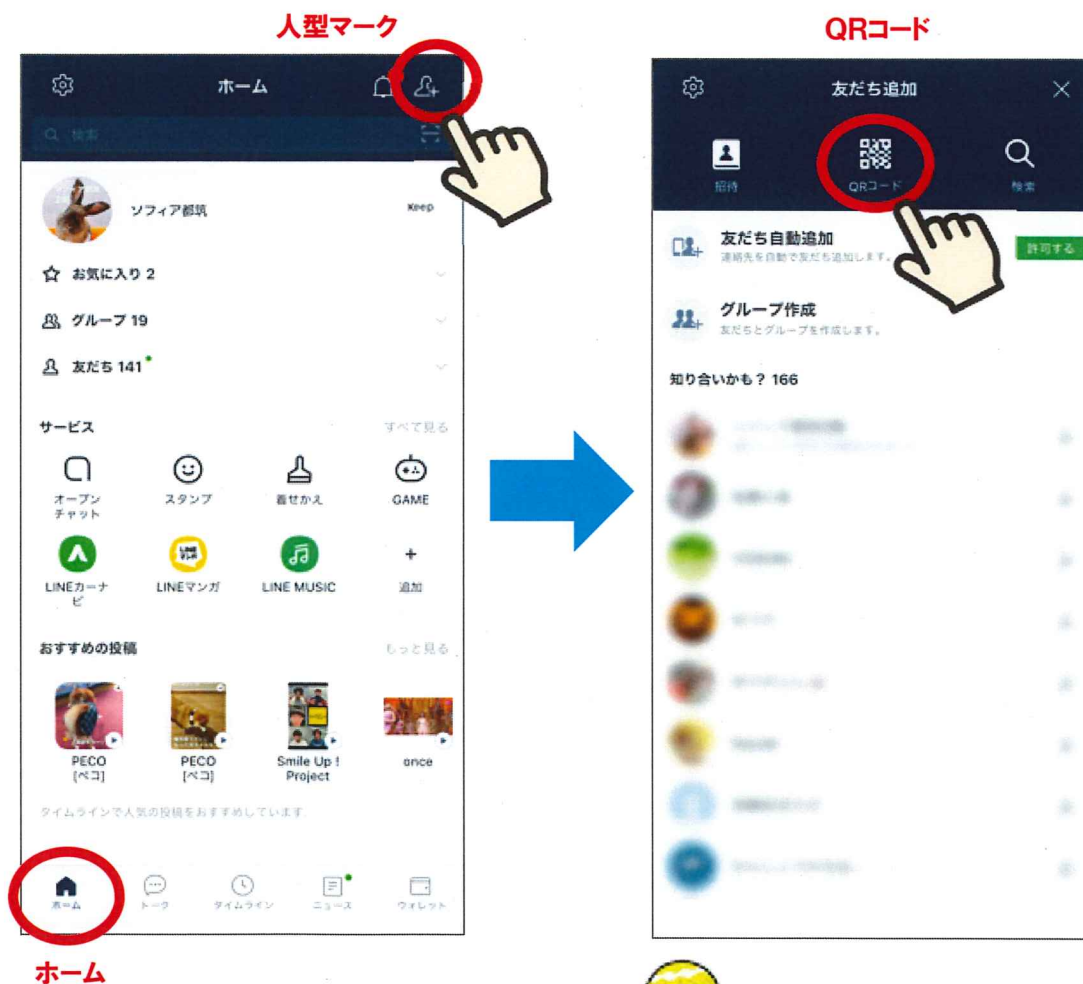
人型マーク

ホーム

検索

ソフィア都筑

Keep

お気に入り 2

グループ 19

友だち 141

サービス

すべて見る

オープンチャット

スタンプ

着せかえ

GAME

LINEカーナビ

LINEマンガ

LINE MUSIC

追加

おすすめの投稿

もっと見る

PECO [ペコ]

PECO [ペコ]

Smile Up ! Project

once

タイムラインで人気の投稿をおすすめしています

ホーム

トーク

タイムライン

ニュース

ウォレット

ホーム

QRコード

友だち追加

招待

QRコード

検索

友だち自動追加

連絡先を自動で友だち追加します。

許可する

グループ作成

友だちとグループを作成します。

知り合いかも？ 166